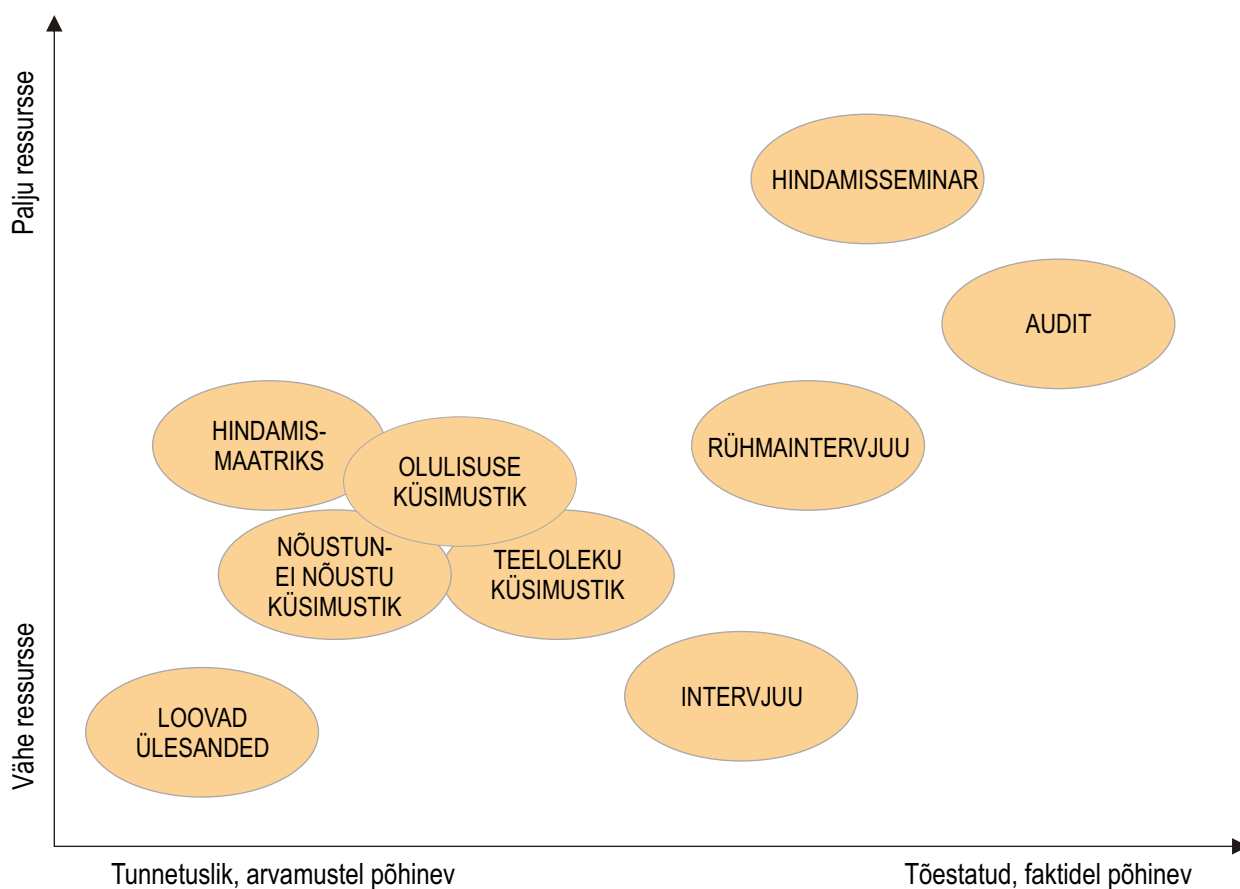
Palju ressursse

Vähe ressursse

HINDAMISSEMINAR

AUDIT

HINDAMIS-MAATRIKS

OLULISUSE KÜSIMUSTIK

RÜHMAINTERVJUU

NÕUSTUN-EI NÕUSTU KÜSIMUSTIK

TEELOLEKU KÜSIMUSTIK

INTERVJUU

LOOVAD ÜLESANDED

Tunnetuslik, arvamustel põhinev

Tõestatud, faktidel põhinev